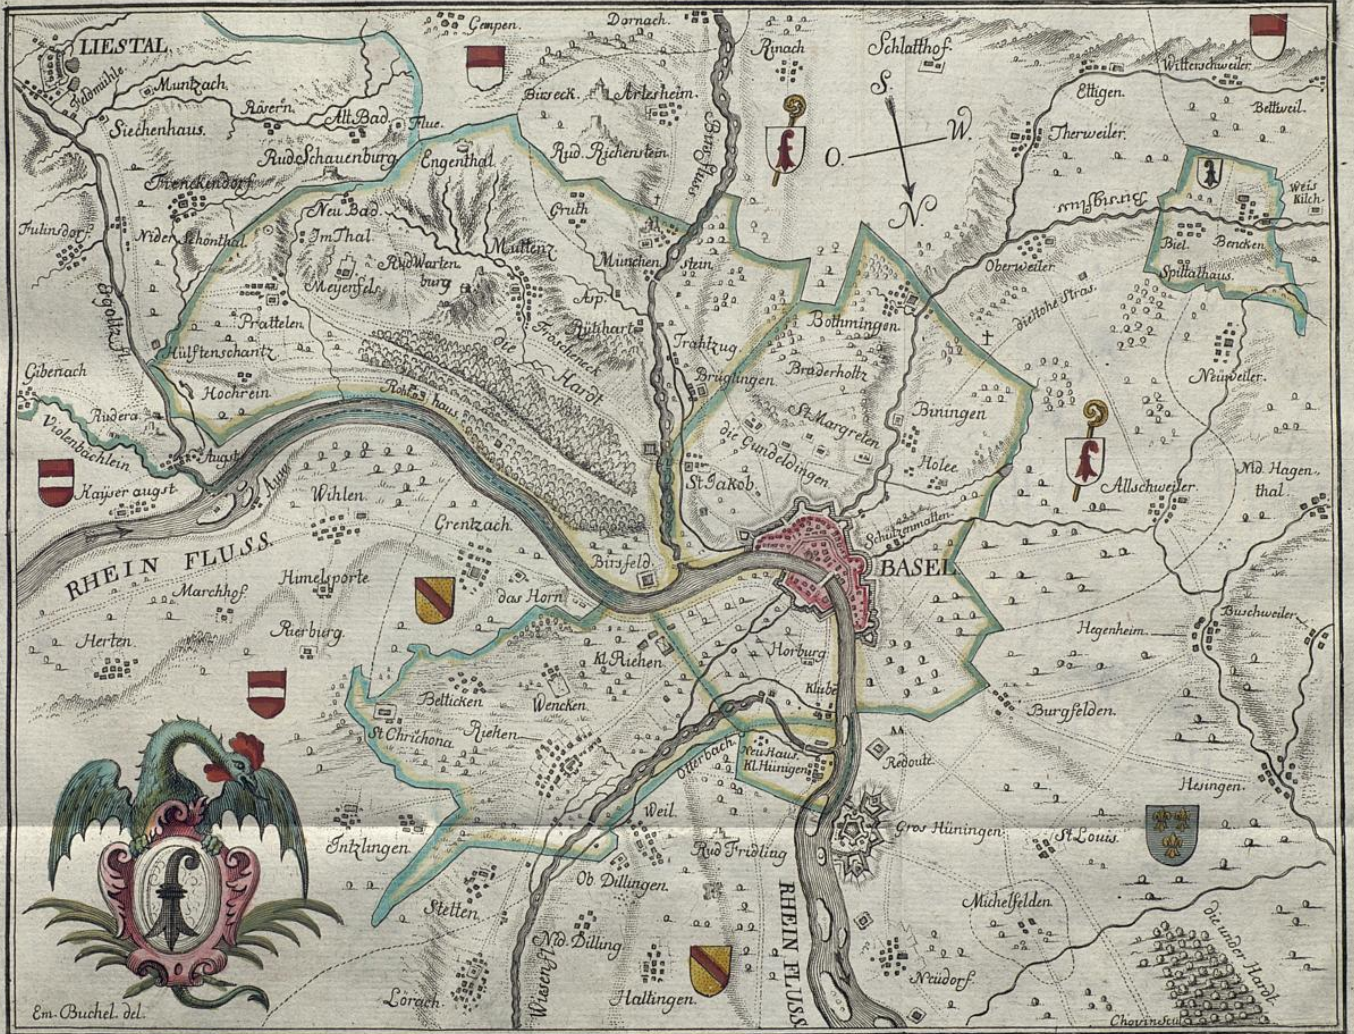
LIESTAL
Gempen. Dornach. Reinach Schlatthof. Witterschweiler.
Muntzach. Rävern. Alt Bad. Flue. Bürseck. Arlesheim. Ettigen. Bettweil.
Siechenhaus. Rud. Schauenburg Engenthal Rud. Richenstein. Therweiler.
S. O. W. N.
Frenkendorf Gruth Birsig fluss Weis Kilch.
Fulindorf Niden Schönthal. Neu Bad Im Thal Rud Wartenburg Muttenz München stein. Oberweiler. Biel. Bencken
Meyenfels Spittalhaus.
Ergoltz fl. Pratteln Asp Rüthart Fröscheneck Trahtzug Bothmingen diettoher Stras.
Gibenach Hülftenschantz die Hardt Brüglingen Bruderholtz Neuweiler.
Hochrein Rothes haus St Margreten Biningen
Rudera Violenbachlein Augst die Gundeldingen Holee Md Hagenthal
Kaiser augst Aug Wihlen St. Jakob Allschweiler
Grentzach Schützenmatten
RHEIN FLUSS. Birsfeld BASEL
Himelsporte Marchhof das Horn Buschweiler
Herten Rüerberg Kl. Riehen Horburg Hegenheim
Klube Burgfelden
Betticken Wencken
St Chrischona Riehen Otterbach Neu Haus Kl. Hüningen Redoute
Weil Hesingen
Intzlingen Rud Friedling Gros Hüningen St. Louis
Ob Dillingen.
Stetten Michelfelden
Nd. Billing RHEIN FLUSS die under Hardt
Wisen fl. Hallingen Neudorf
Lörach Chovinseu
Em. Buchel del.